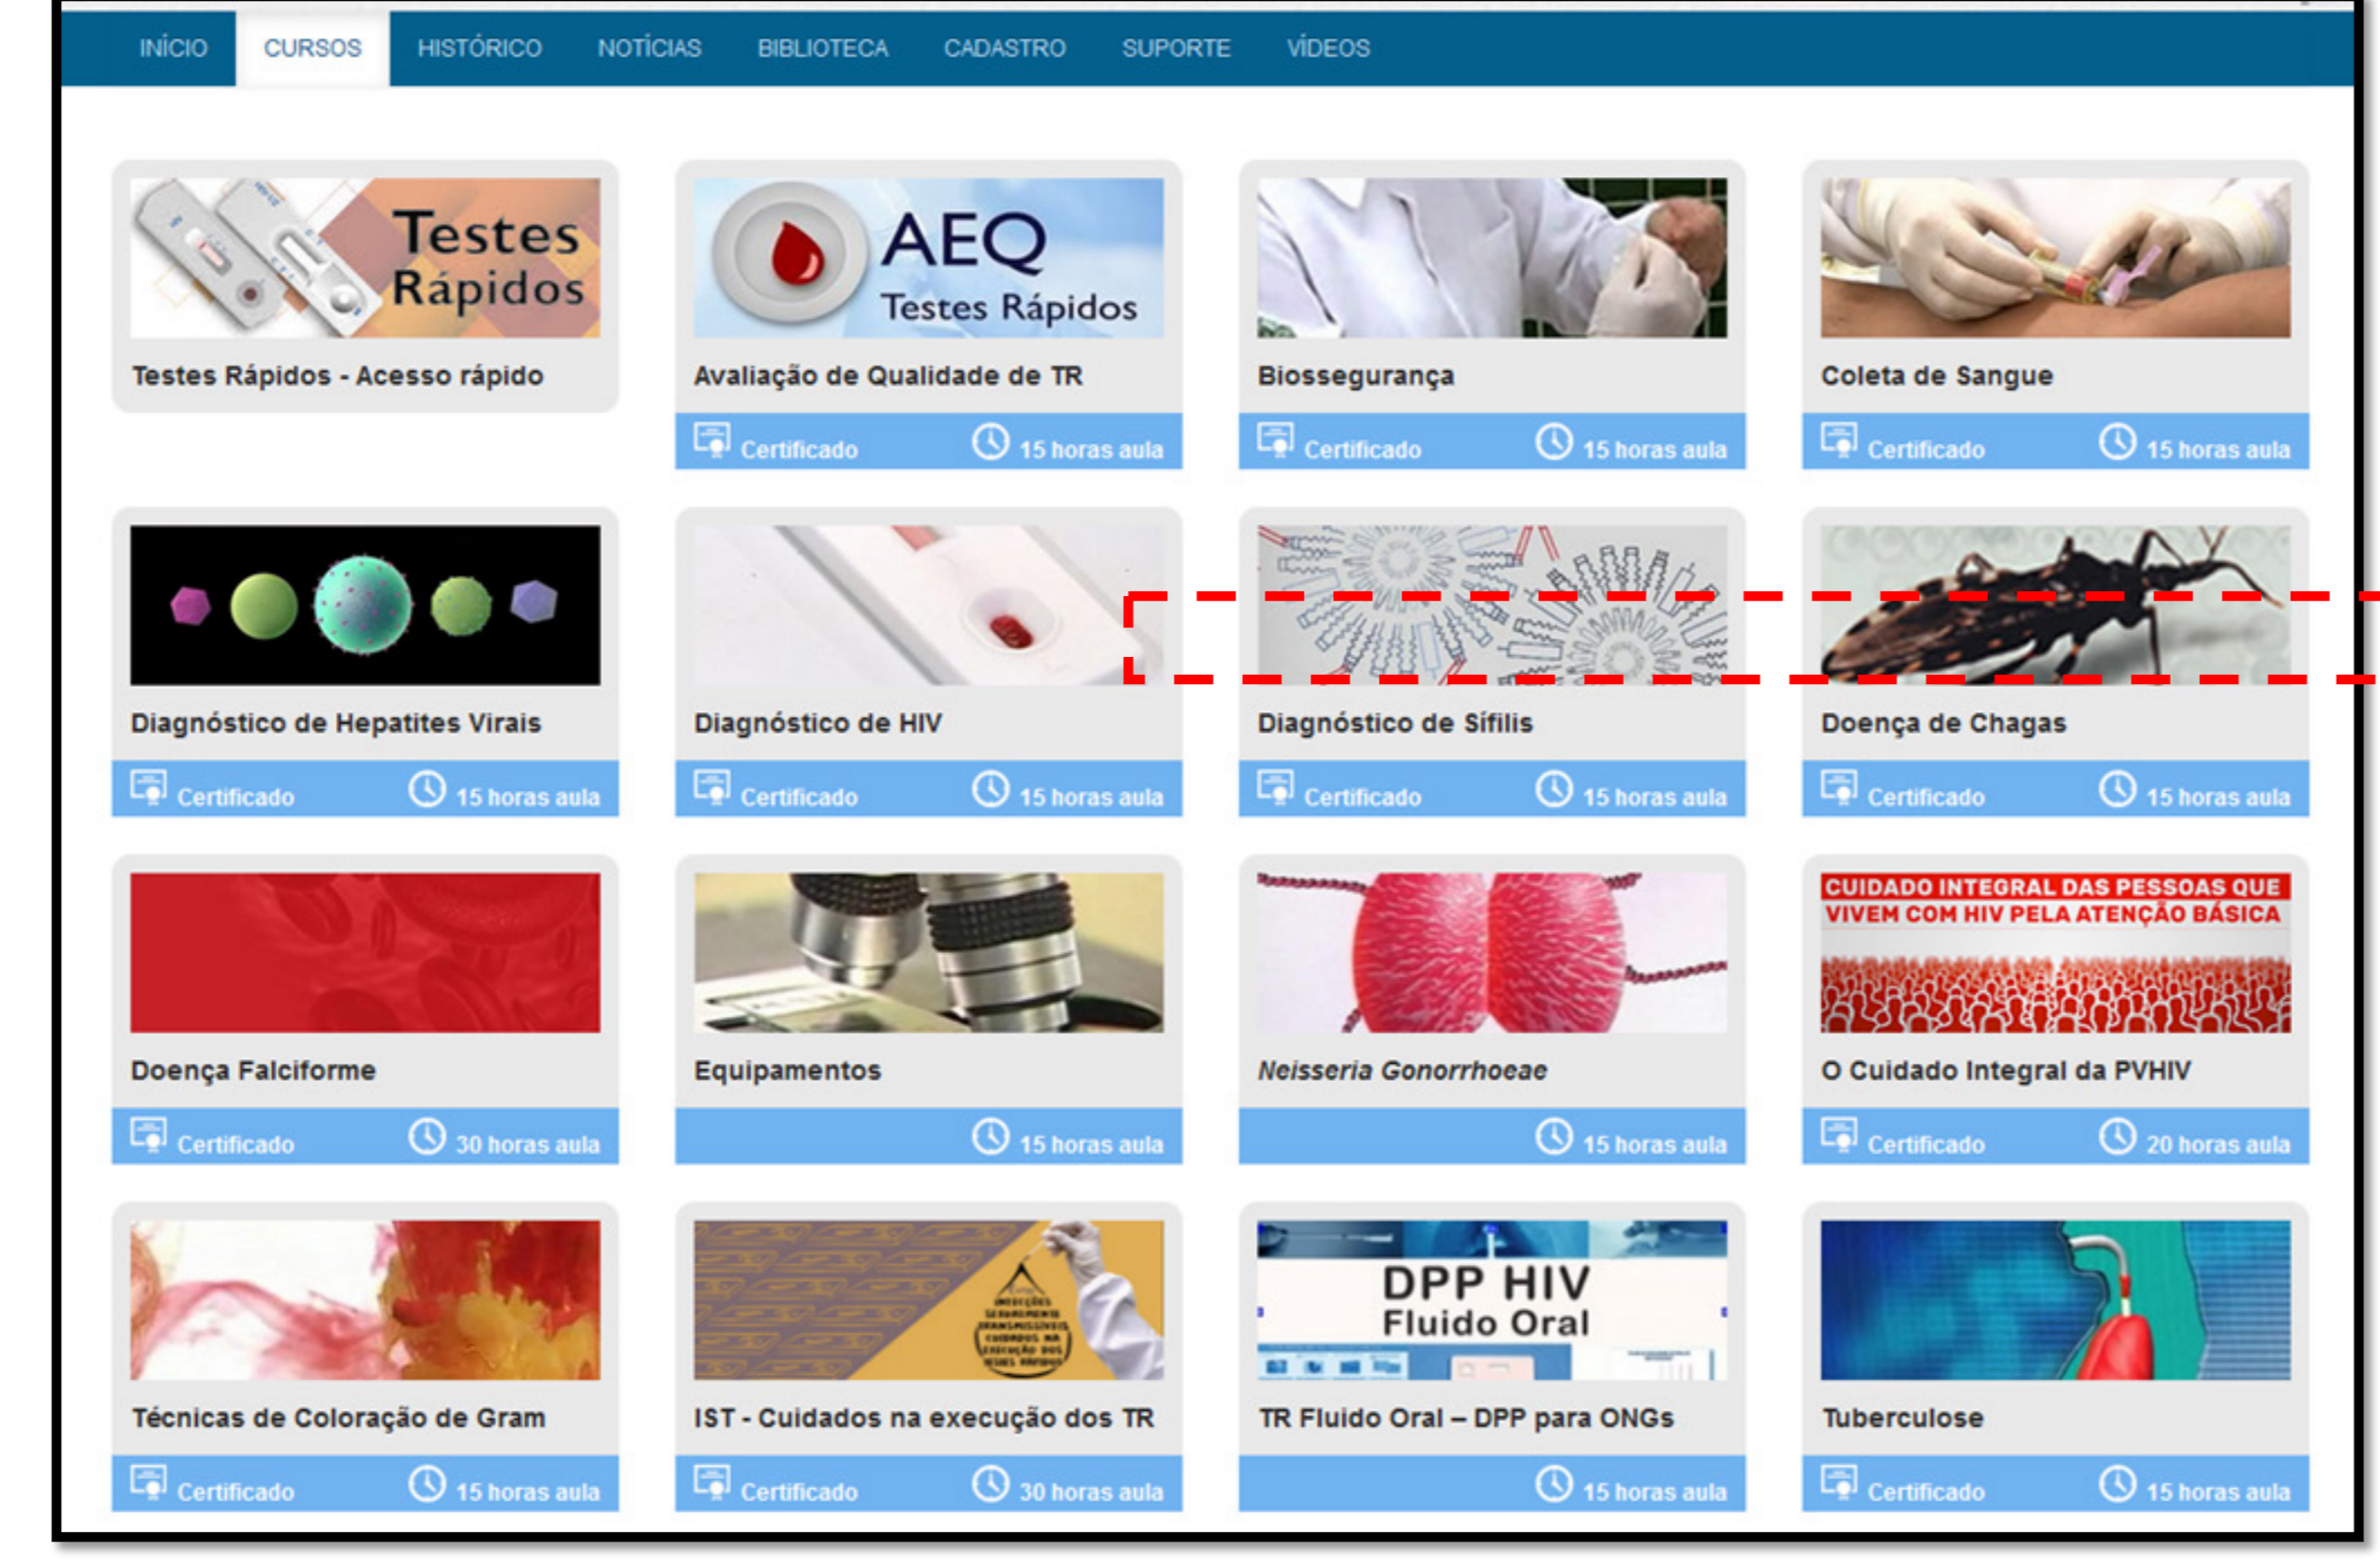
INÍCIO CURSOS HISTÓRICO NOTÍCIAS BIBLIOTECA CADASTRO SUPORTE VÍDEOS

Testes Rápidos

Testes Rápidos - Acesso rápido

AEQ Testes Rápidos

Avaliação de Qualidade de TR

Certificado 15 horas aula

Biossegurança

Certificado 15 horas aula

Coleta de Sangue

Certificado 15 horas aula

Diagnóstico de Hepatites Virais

Certificado 15 horas aula

Diagnóstico de HIV

Certificado 15 horas aula

Diagnóstico de Sífilis

Certificado 15 horas aula

Doença de Chagas

Certificado 15 horas aula

Doença Falciforme

Certificado 30 horas aula

Equipamentos

15 horas aula

Neisseria Gonorrhoeae

15 horas aula

CUIDADO INTEGRAL DAS PESSOAS QUE VIVEM COM HIV PELA ATENÇÃO BÁSICA

O Cuidado Integral da PVHIV

Certificado 20 horas aula

Técnicas de Coloração de Gram

Certificado 15 horas aula

INFECÇÕES SEXUALMENTE TRANSMISSÍVEIS CUIDADOS NA EXECUÇÃO DOS TESTES RÁPIDOS

IST - Cuidados na execução dos TR

Certificado 30 horas aula

DPP HIV Fluido Oral

TR Fluido Oral – DPP para ONGs

15 horas aula

Tuberculose

Certificado 15 horas aula